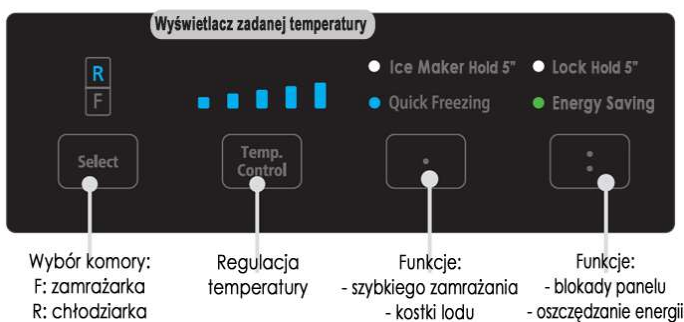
Wyświetlacz zadanej temperatury

R
F

Ice Maker Hold 5"
Lock Hold 5"
Quick Freezing
Energy Saving

Select
Temp. Control

Wybór komory:
F: zamrażarka
R: chłodziarka

Regulacja temperatury

Funkcje:
- szybkiego zamrażania
- kostki lodu

Funkcje:
- blokady panelu
- oszczędzanie energii